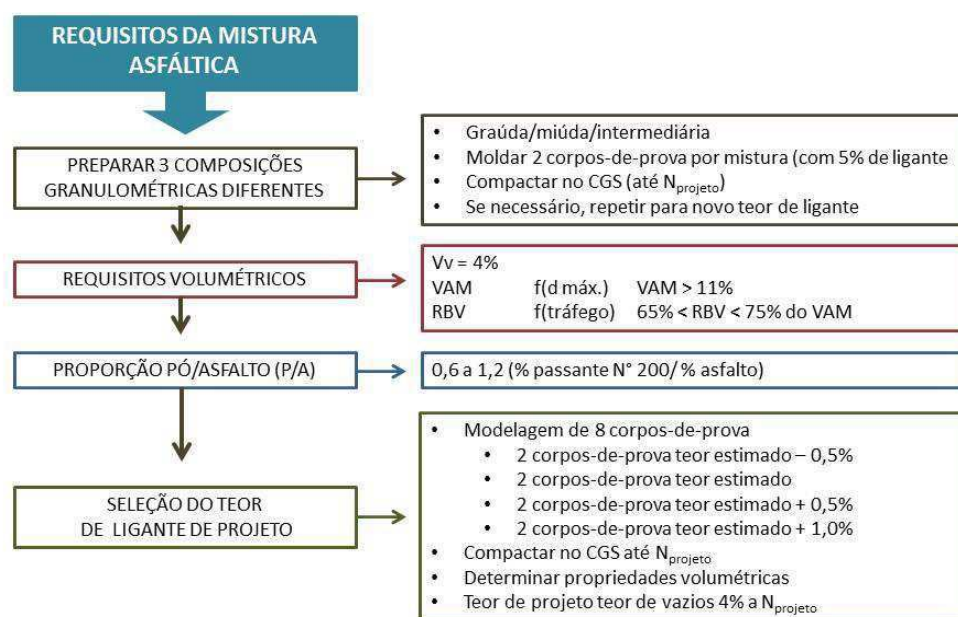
REQUISITOS DA MISTURA ASFÁLTICA

PREPARAR 3 COMPOSIÇÕES GRANULOMÉTRICAS DIFERENTES

- Graúda/miúda/intermediária
- Moldar 2 corpos-de-prova por mistura (com 5% de ligante
- Compactar no CGS (até $N_{projeto}$)
- Se necessário, repetir para novo teor de ligante

REQUISITOS VOLUMÉTRICOS

Vv = 4%
VAM f(d máx.) VAM > 11%
RBV f(tráfego) 65% < RBV < 75% do VAM

PROPORÇÃO PÓ/ASFALTO (P/A)

0,6 a 1,2 (% passante N° 200/ % asfalto)

SELEÇÃO DO TEOR DE LIGANTE DE PROJETO

- Modelagem de 8 corpos-de-prova
  - 2 corpos-de-prova teor estimado – 0,5%
  - 2 corpos-de-prova teor estimado
  - 2 corpos-de-prova teor estimado + 0,5%
  - 2 corpos-de-prova teor estimado + 1,0%
- Compactar no CGS até $N_{projeto}$
- Determinar propriedades volumétricas
- Teor de projeto teor de vazios 4% a $N_{projeto}$